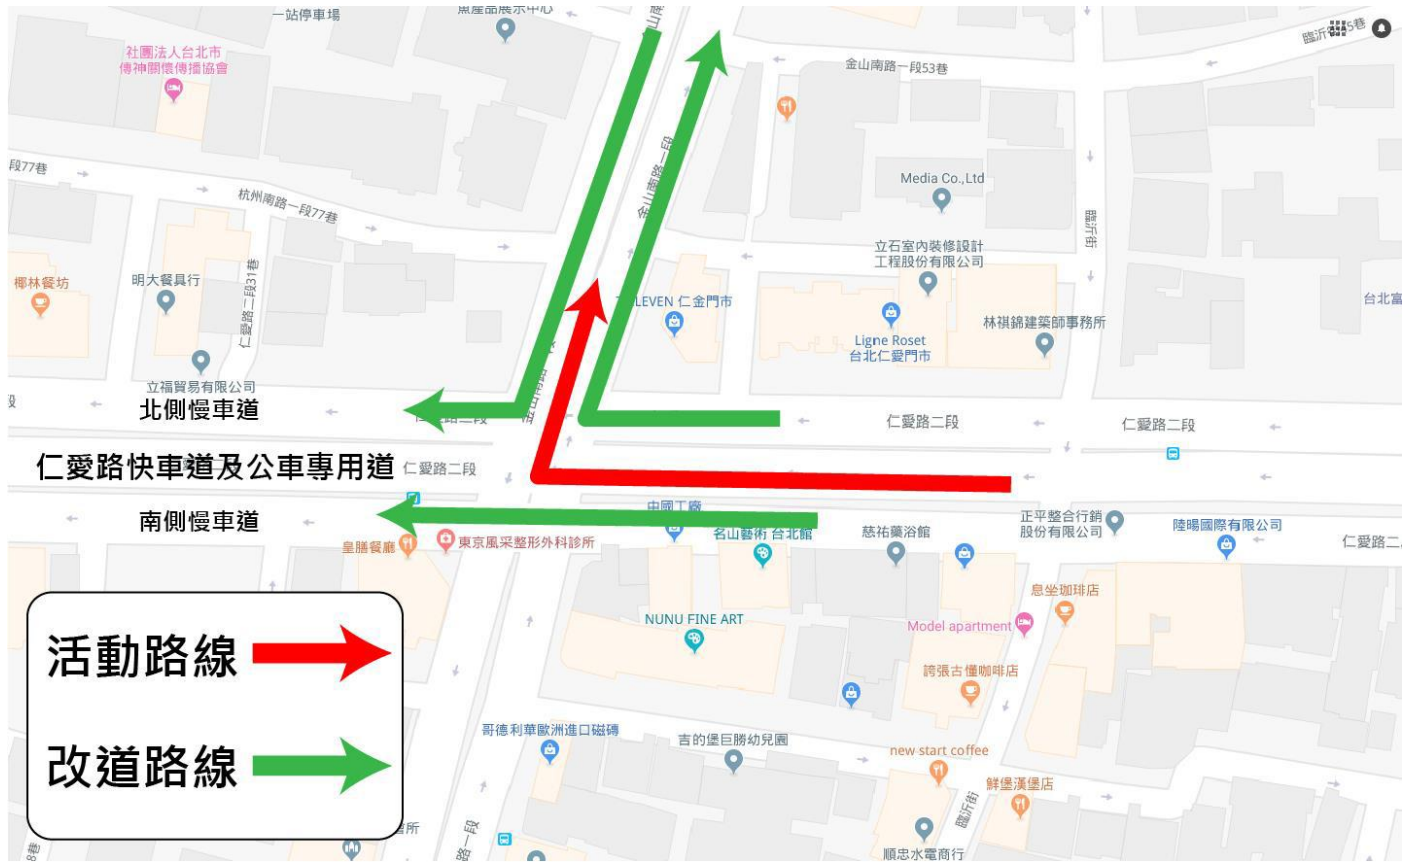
一站停車場
社團法人台北市傳神關懷傳播協會
段77巷
杭州南路一段77巷
金山南路一段53巷
臨沂街5巷
Media Co.,Ltd
臨沂街
立石室內裝修設計工程股份有限公司
椰林餐坊
明大餐具行
仁愛路一段31巷
LEVEN 仁金門市
Ligne Roset 台北仁愛門市
林祺錦建築師事務所
台北富
立福貿易有限公司
北側慢車道
仁愛路二段
仁愛路二段
仁愛路快車道及公車專用道
仁愛路二段
中國工商
南側慢車道
名山藝術 台北館
慈祐藥浴館
正平整合行銷股份有限公司
陸暘國際有限公司
仁愛路二
皇膳餐廳
東京風采整形外科診所
息坐咖啡店
NUNU FINE ART
Model apartment
活動路線
誇張古懂咖啡店
改道路線
哥德利華歐洲進口磁磚
吉的堡巨勝幼兒園
new start coffee
鮮堡漢堡店
臨沂街
順忠水電商行